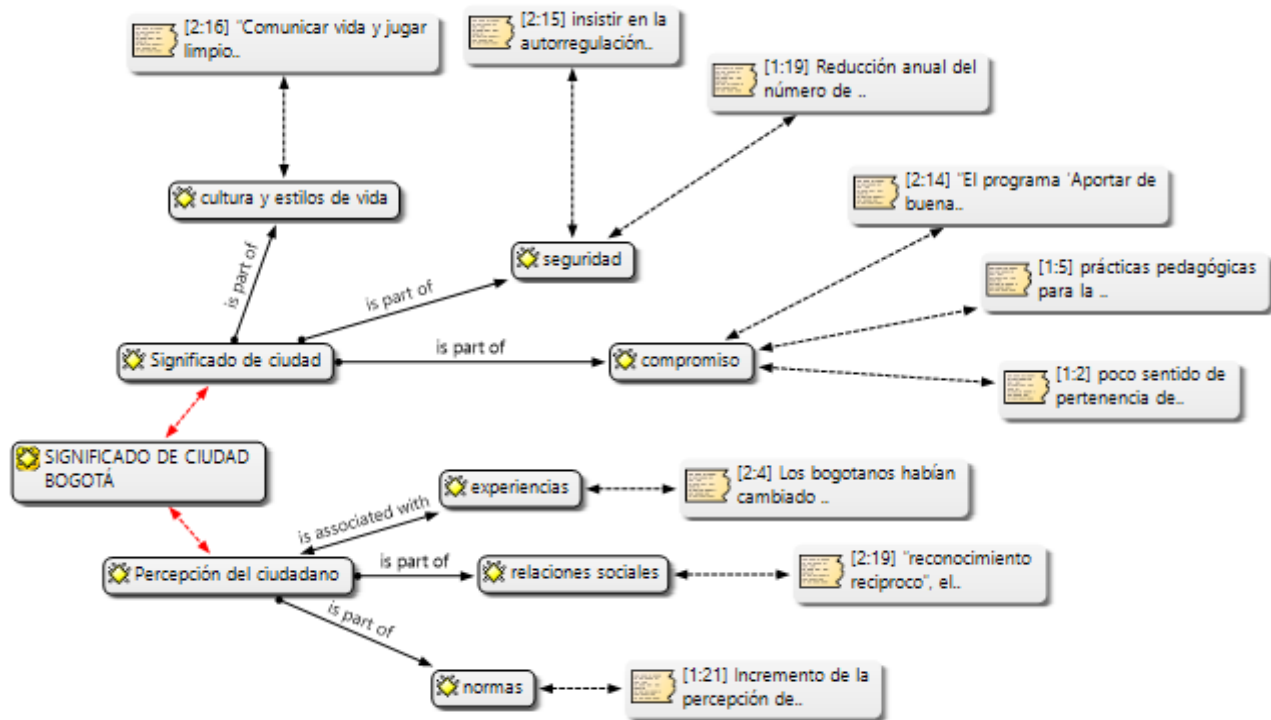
[2:16] "Comunicar vida y jugar limpio..

[2:15] insistir en la autorregulación..

[1:19] Reducción anual del número de ..

cultura y estilos de vida

[2:14] "El programa 'Aportar de buena..

seguridad

is part of

is part of

[1:5] prácticas pedagógicas para la ..

is part of

Significado de ciudad

compromiso

[1:2] poco sentido de pertenencia de..

SIGNIFICADO DE CIUDAD BOGOTÁ

experiencias

[2:4] Los bogotanos habían cambiado ..

is associated with

is part of

Percepción del ciudadano

relaciones sociales

[2:19] "reconocimiento reciproco", el..

is part of

normas

[1:21] Incremento de la percepción de..